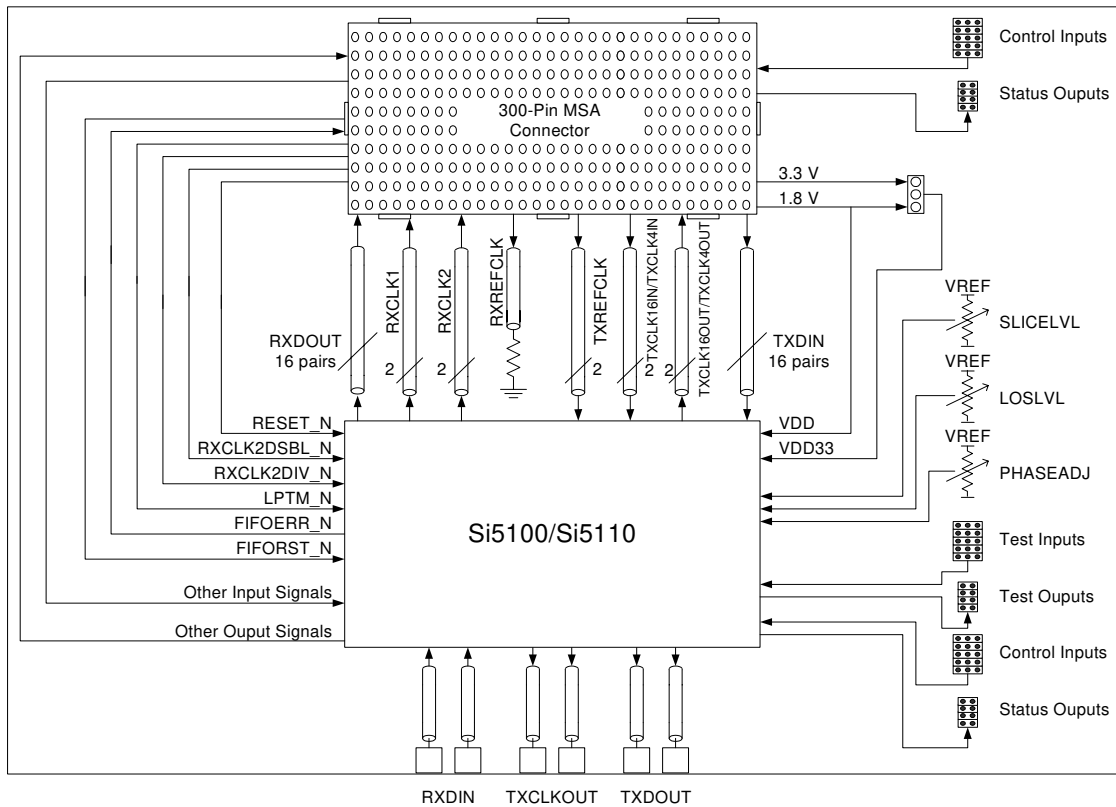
Control Inputs

Status Ouputs

300-Pin MSA Connector

3.3 V

1.8 V

RXCLK1

RXCLK2

RXREFCLK

TXREFCLK

TXCLK16IN/TXCLK4IN

TXCLK16OUT/TXCLK4OUT

RXDOUT 16 pairs

2

2

2

2

2

TXDIN 16 pairs

VREF

SLICELVL

VREF

LOSLVL

VREF

PHASEADJ

RESET_N

RXCLK2DSBL_N

RXCLK2DIV_N

LPTM_N

FIFOERR_N

FIFORST_N

Other Input Signals

Other Ouput Signals

VDD

VDD33

Si5100/Si5110

Test Inputs

Test Ouputs

Control Inputs

Status Ouputs

RXDIN

TXCLKOUT

TXDOUT